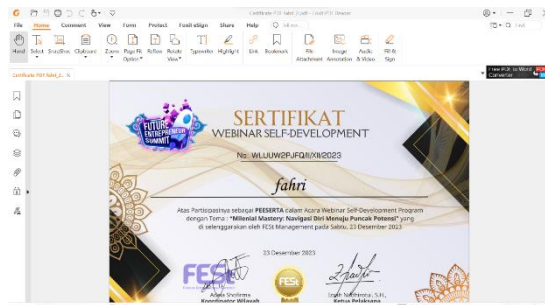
Certificate FSF fahri 2.pdf - Foxit PDF Reader

File Home Comment View Form Protect Foxit eSign Share Help Tell me...

Hand Select SnapShot Clipboard Zoom Page Fit Option Reflow Rotate View Typewriter Highlight Link Bookmark File Attachment Image Annotation Audio & Video Fill & Sign

Certificate FSF fahri 2... ×

Free PDF to Word Converter

FUTURE ENTREPRENEUR SUMMIT

SERTIFIKAT
WEBINAR SELF-DEVELOPMENT

No: WLUUW2PJFQ/I/XII/2023

fahri

Atas Partisipasinya sebagai PEESERTA dalam Acara Webinar Self-Development Program dengan Tema : "Milenial Mastery: Navigasi Diri Menuju Puncak Potensi" yang di selenggarakan oleh FESt Management pada Sabtu, 23 Desember 2023

23 Desember 2023

FES

Adam Sholema
Koordinator Wilayah

Irwan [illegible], S.H.
Ketua Pelaksana